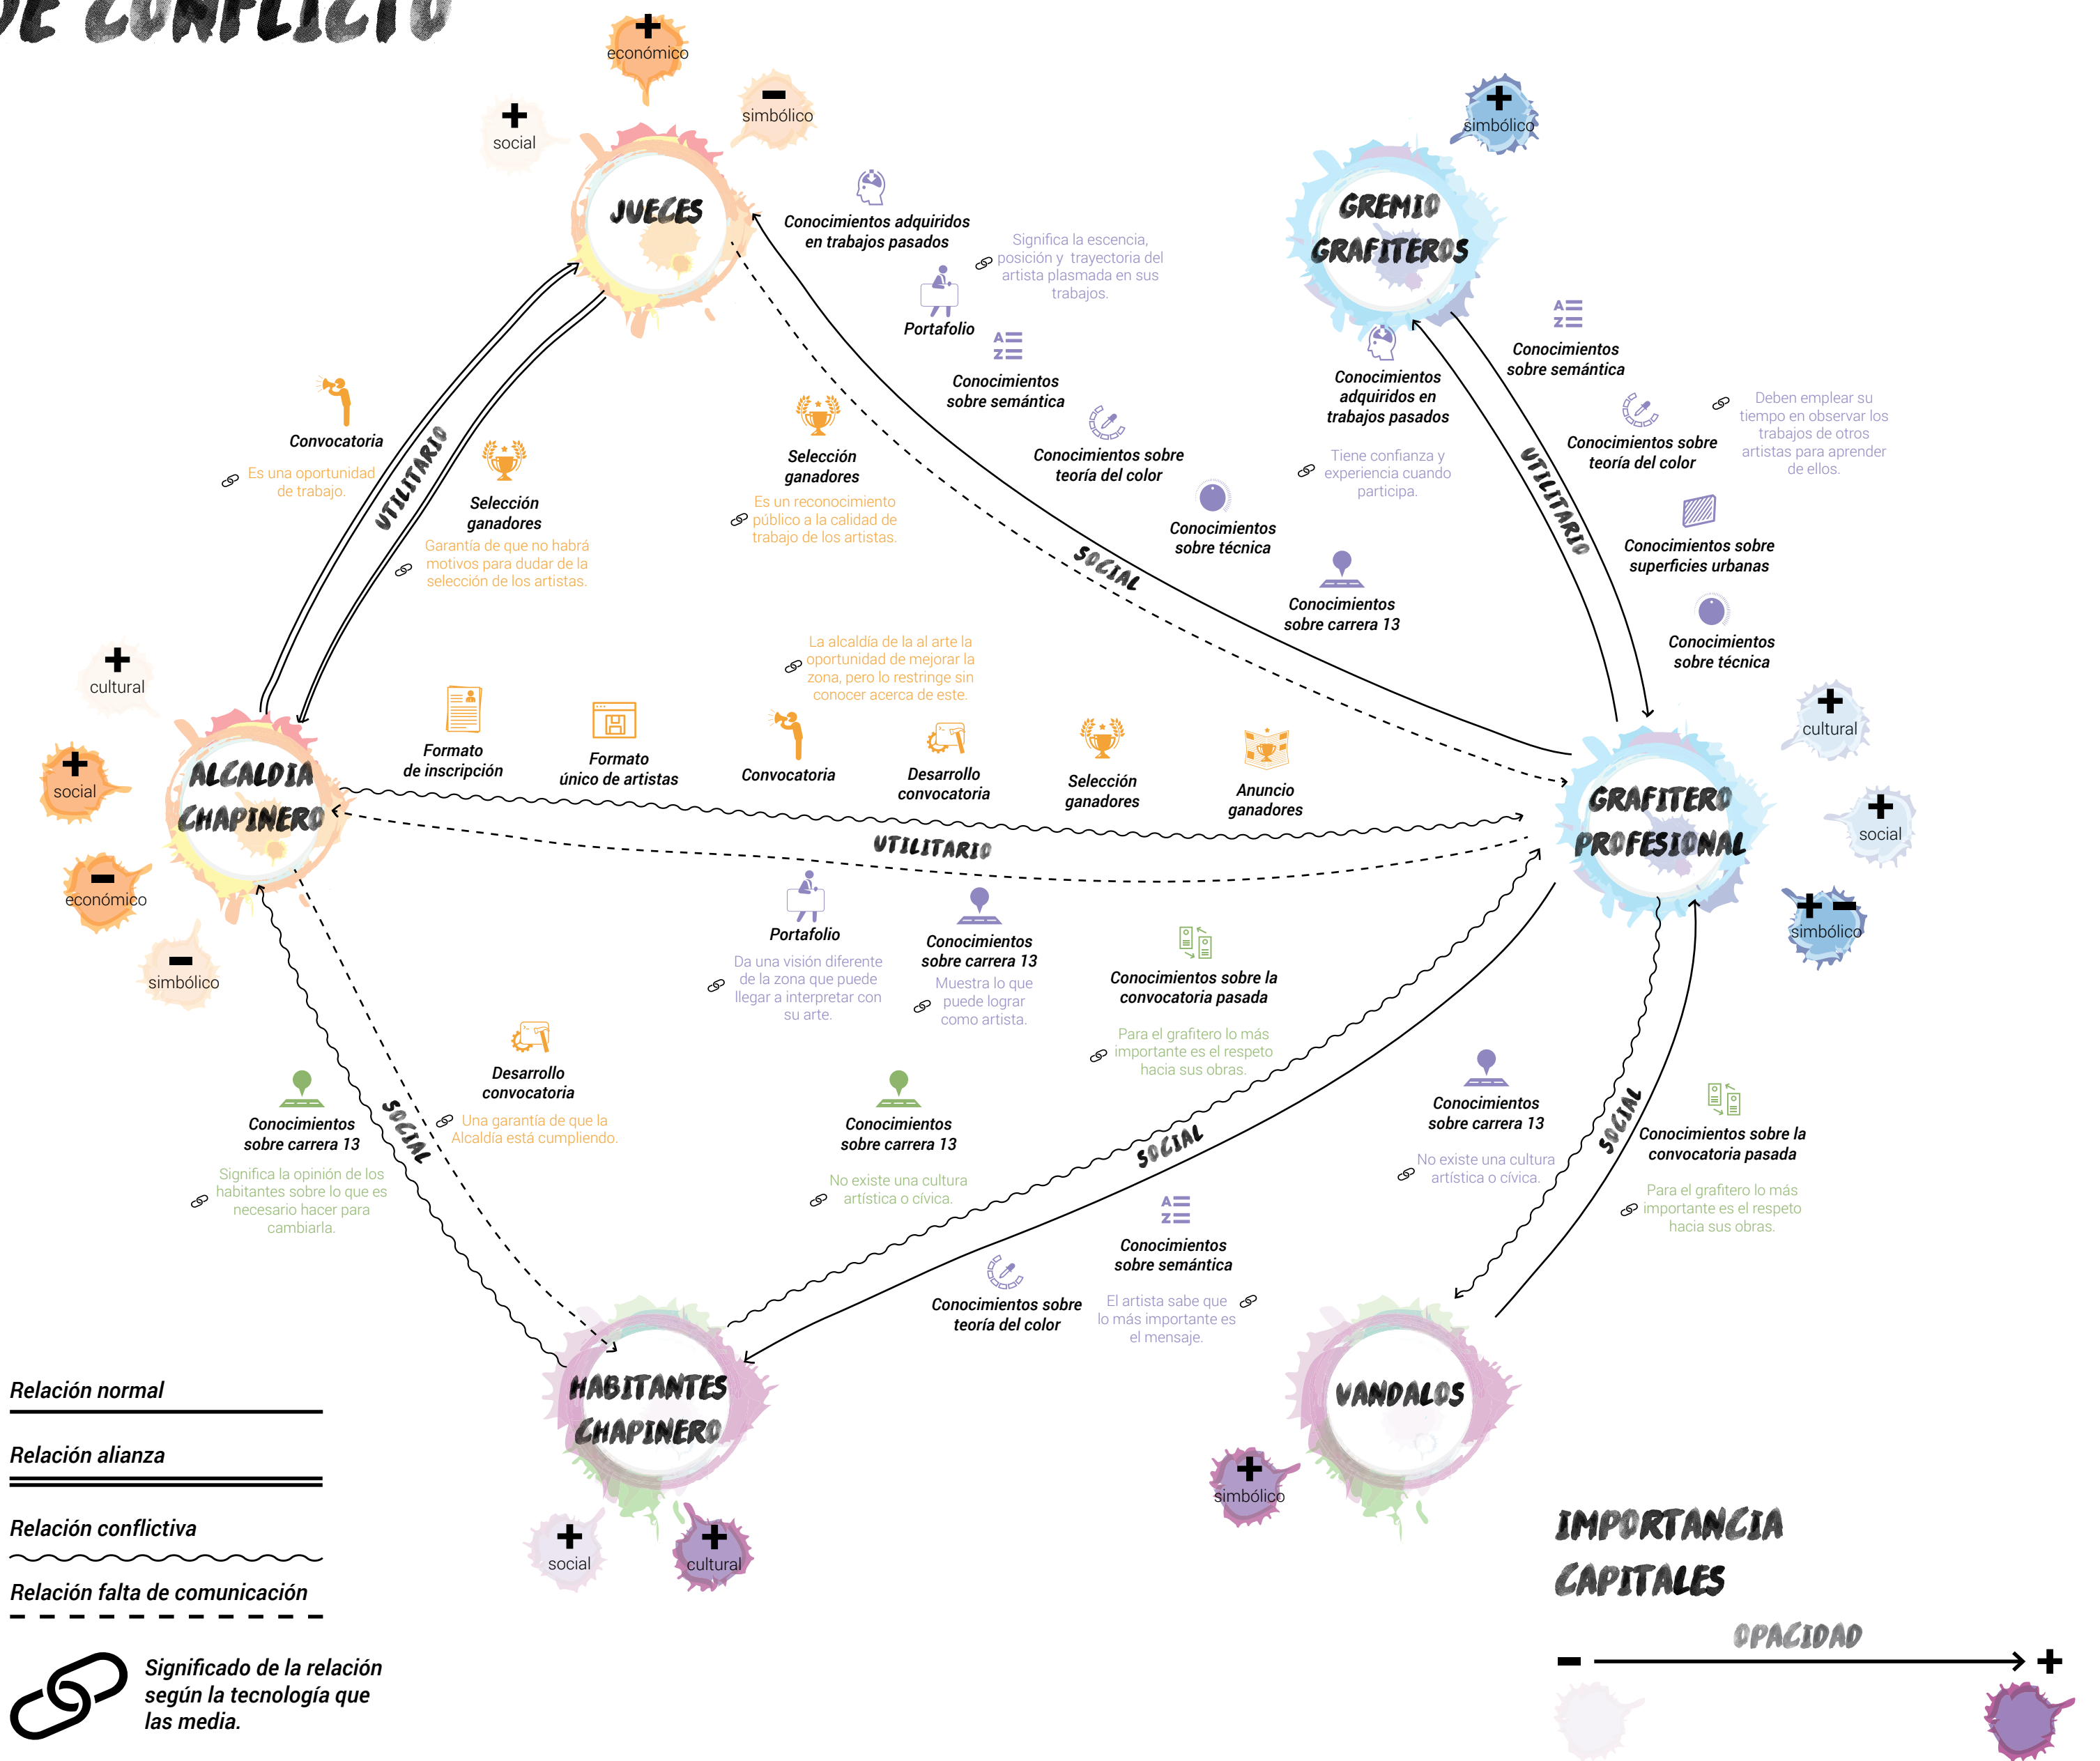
DE CONFLICTO

+ económico
+ social
− simbólico

JUECES

Conocimientos adquiridos en trabajos pasados

Significa la escencia, posición y trayectoria del artista plasmada en sus trabajos.

Portafolio

Conocimientos sobre semántica

+ simbólico

GREMIO GRAFITEROS

Conocimientos adquiridos en trabajos pasados

Conocimientos sobre semántica

Convocatoria

Es una oportunidad de trabajo.

UTILITARIO

Selección ganadores

Garantía de que no habrá motivos para dudar de la selección de los artistas.

Selección ganadores

Es un reconocimiento público a la calidad de trabajo de los artistas.

Conocimientos sobre teoría del color

Tiene confianza y experiencia cuando participa.

Conocimientos sobre teoría del color

Deben emplear su tiempo en observar los trabajos de otros artistas para aprender de ellos.

UTILITARIO

Conocimientos sobre técnica

SOCIAL

Conocimientos sobre carrera 13

Conocimientos sobre superficies urbanas

Conocimientos sobre técnica

+ cultural

La alcaldía de la al arte la oportunidad de mejorar la zona, pero lo restringe sin conocer acerca de este.

+ cultural

+ social

ALCALDIA CHAPINERO

Formato de inscripción

Formato único de artistas

Convocatoria

Desarrollo convocatoria

Selección ganadores

Anuncio ganadores

GRAFITERO PROFESIONAL

+ social

− económico

UTILITARIO

+ − simbólico

− simbólico

Portafolio

Da una visión diferente de la zona que puede llegar a interpretar con su arte.

Conocimientos sobre carrera 13

Muestra lo que puede lograr como artista.

Conocimientos sobre la convocatoria pasada

Para el grafitero lo más importante es el respeto hacia sus obras.

Desarrollo convocatoria

Una garantía de que la Alcaldía está cumpliendo.

Conocimientos sobre carrera 13

Significa la opinión de los habitantes sobre lo que es necesario hacer para cambiarla.

SOCIAL

Conocimientos sobre carrera 13

No existe una cultura artística o cívica.

SOCIAL

Conocimientos sobre carrera 13

No existe una cultura artística o cívica.

SOCIAL

Conocimientos sobre la convocatoria pasada

Para el grafitero lo más importante es el respeto hacia sus obras.

Conocimientos sobre semántica

Conocimientos sobre teoría del color

El artista sabe que lo más importante es el mensaje.

Relación normal

Relación alianza

Relación conflictiva

Relación falta de comunicación

Significado de la relación según la tecnología que las media.

HABITANTES CHAPINERO

+ social
+ cultural

VANDALOS

+ simbólico

IMPORTANCIA CAPITALES

OPACIDAD

− +